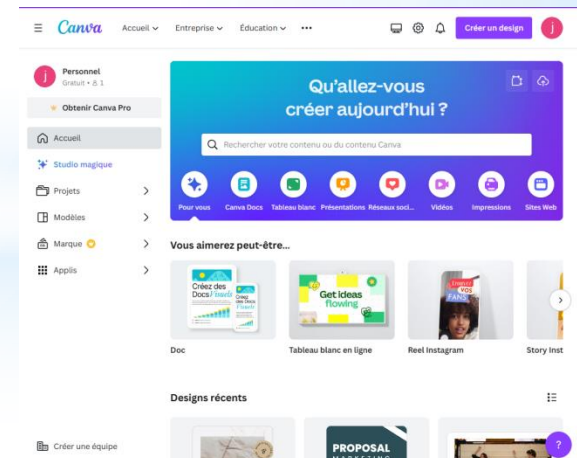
Canva Accueil Entreprise Éducation •••

Créer un design

j

Personnel
Gratuit • 1

Obtenir Canva Pro

Accueil

Studio magique

Projets

Modèles

Marque

Applis

Créer une équipe

Qu'allez-vous créer aujourd'hui ?

Rechercher votre contenu ou du contenu Canva

Pour vous

Canva Docs

Tableau blanc

Présentations

Réseaux soci...

Vidéos

Impressions

Sites Web

Vous aimerez peut-être...

Créez des Docs Visuels

Get Ideas flowing

VOS FANS

Doc

Tableau blanc en ligne

Reel Instagram

Story Inst

Designs récents

PROPOSAL

?